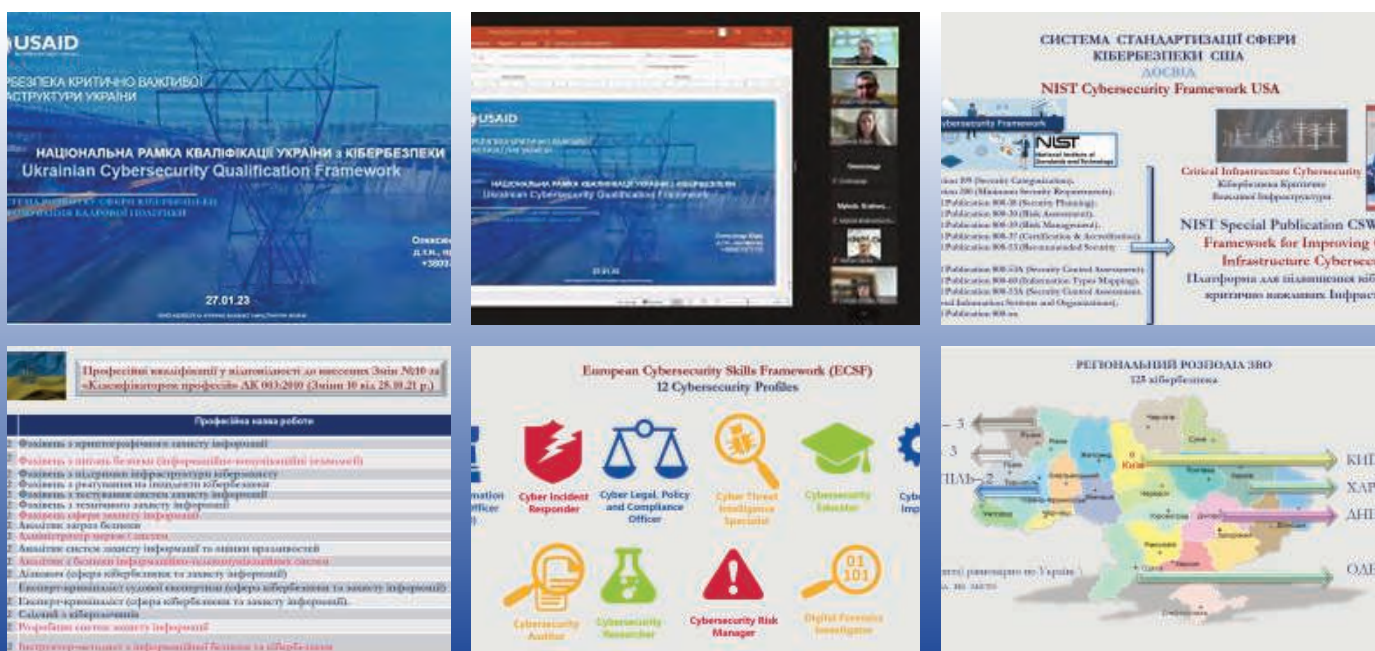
USAID

БЕЗПЕКА КРИТИЧНО ВАЖЛИВОЇ ІНФРАСТРУКТУРИ УКРАЇНИ

НАЦІОНАЛЬНА РАМКА КВАЛІФІКАЦІЇ УКРАЇНИ з КІБЕРБЕЗПЕКИ
Ukrainian Cybersecurity Qualification Framework

Олекс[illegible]
д.т.н., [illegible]
+38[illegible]

27.01.23

USAID

НАЦІОНАЛЬНА РАМКА КВАЛІФІКАЦІЇ УКРАЇНИ з КІБЕРБЕЗПЕКИ
Ukrainian Cybersecurity Qualification Framework

27.01.23

СИСТЕМА СТАНДАРТИЗАЦІЇ СФЕРИ КІБЕРБЕЗПЕКИ США
ДОСВІД
NIST Cybersecurity Framework USA

Cybersecurity Framework

NIST
National Institute of Standards and Technology

Critical Infrastructure Cybersecurity
Кібербезпека Критично Важливої Інфраструктури

NIST Special Publication CSW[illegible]
Framework for Improving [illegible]
Infrastructure Cybersec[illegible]
Платформа для підвищення кіб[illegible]
критично важливих інфраст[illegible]

Професійні кваліфікації у відповідності до внесення Змін №10 до «Класифікатора професій» ДК 003:2010 (Зміни 10 від 25.10.21 р.)

Професійна назва роботи

Фахівець з криптографічного захисту інформації
Фахівець з питань безпеки (інформаційно-комунікаційні технології)
Фахівець з підтримки інфраструктури кібербезпеки
Фахівець з реагування на інциденти кібербезпеки
Фахівець з тестування систем захисту інформації
Фахівець з технічного захисту інформації
Фахівець сфери захисту інформації
Аналітик загроз безпеки
Адміністратор мереж і систем
Аналітик систем захисту інформації та оцінки вразливостей
Аналітик з безпеки інформаційно-телекомунікаційних систем
Аналітик (сфера кібербезпеки та захисту інформації)
Експерт-криміналіст судової експертизи (сфера кібербезпеки та захисту інформації)
Експерт-криміналіст (сфера кібербезпеки та захисту інформації)
Слідчий з кіберзлочинів
Розробник систем захисту інформації
Інструктор-методист з інформаційної безпеки та кібербезпеки

European Cybersecurity Skills Framework (ECSF)
12 Cybersecurity Profiles

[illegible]mation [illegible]fficer
Cyber Incident Responder
Cyber Legal, Policy and Compliance Officer
Cyber Threat Intelligence Specialist
Cybersecurity Educator
Cyb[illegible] Imp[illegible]
Cybersecurity Auditor
Cybersecurity Researcher
Cybersecurity Risk Manager
Digital Forensics Investigator

РЕГІОНАЛЬНИЙ РОЗПОДІЛ ЗВО
125 кібербезпека

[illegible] 3
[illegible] 3
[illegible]ПІЛЬ – 2
Київ
КИЇ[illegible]
ХАР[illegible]
ДНІ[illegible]
ОДЕ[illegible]
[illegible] рівномірно по Україні